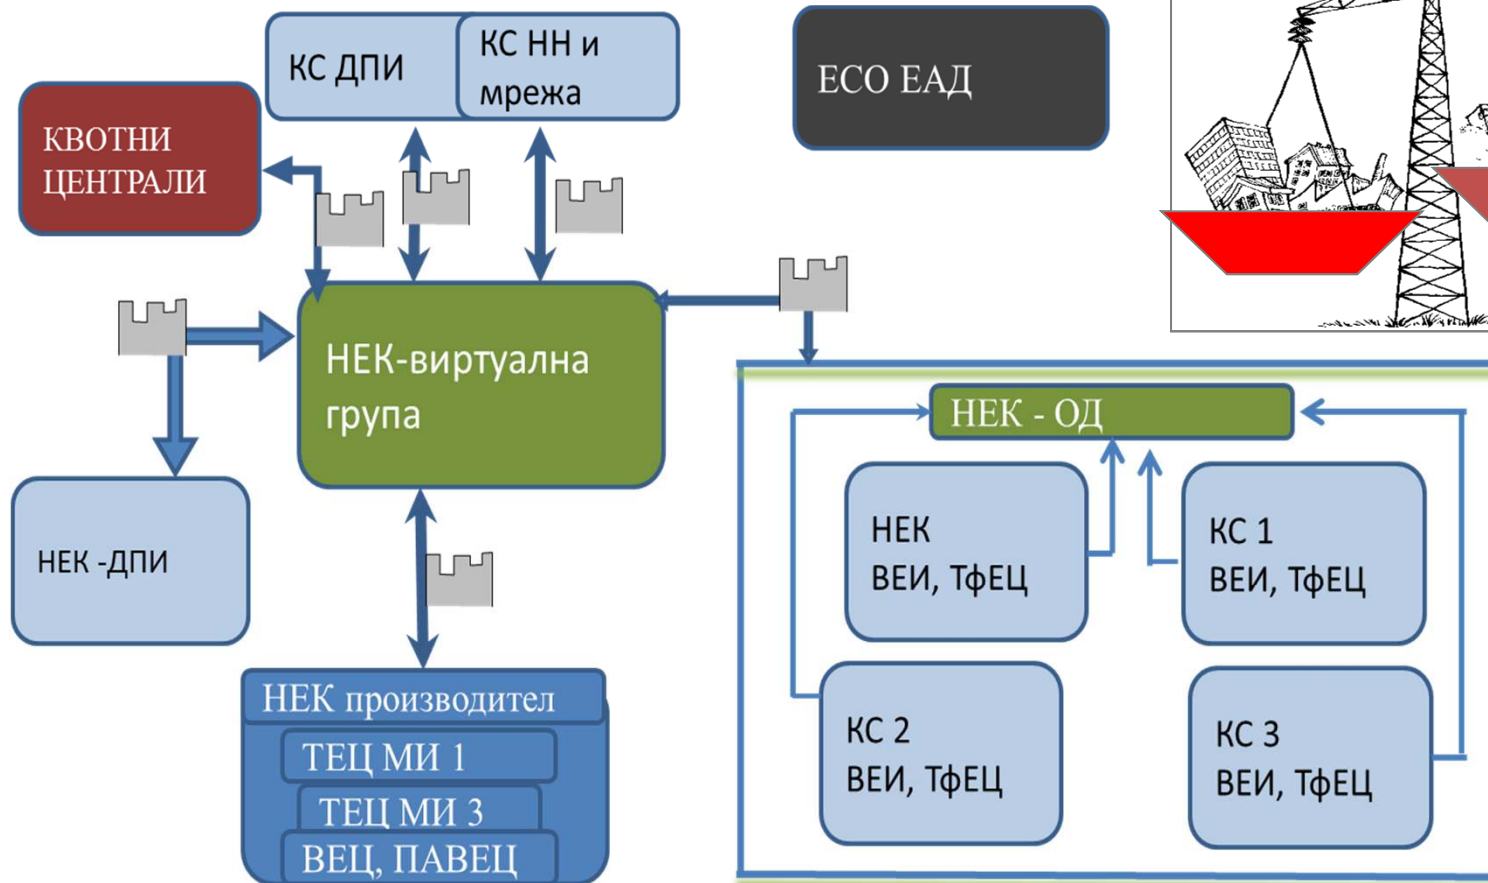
КС ДПИ

КС НН и мрежа

ЕСО ЕАД

КВОТНИ ЦЕНТРАЛИ

НЕК-виртуална група

НЕК -ДПИ

НЕК - ОД

НЕК ВЕИ, ТфЕЦ

КС 1 ВЕИ, ТфЕЦ

КС 2 ВЕИ, ТфЕЦ

КС 3 ВЕИ, ТфЕЦ

НЕК производител

ТЕЦ МИ 1

ТЕЦ МИ 3

ВЕЦ, ПАВЕЦ